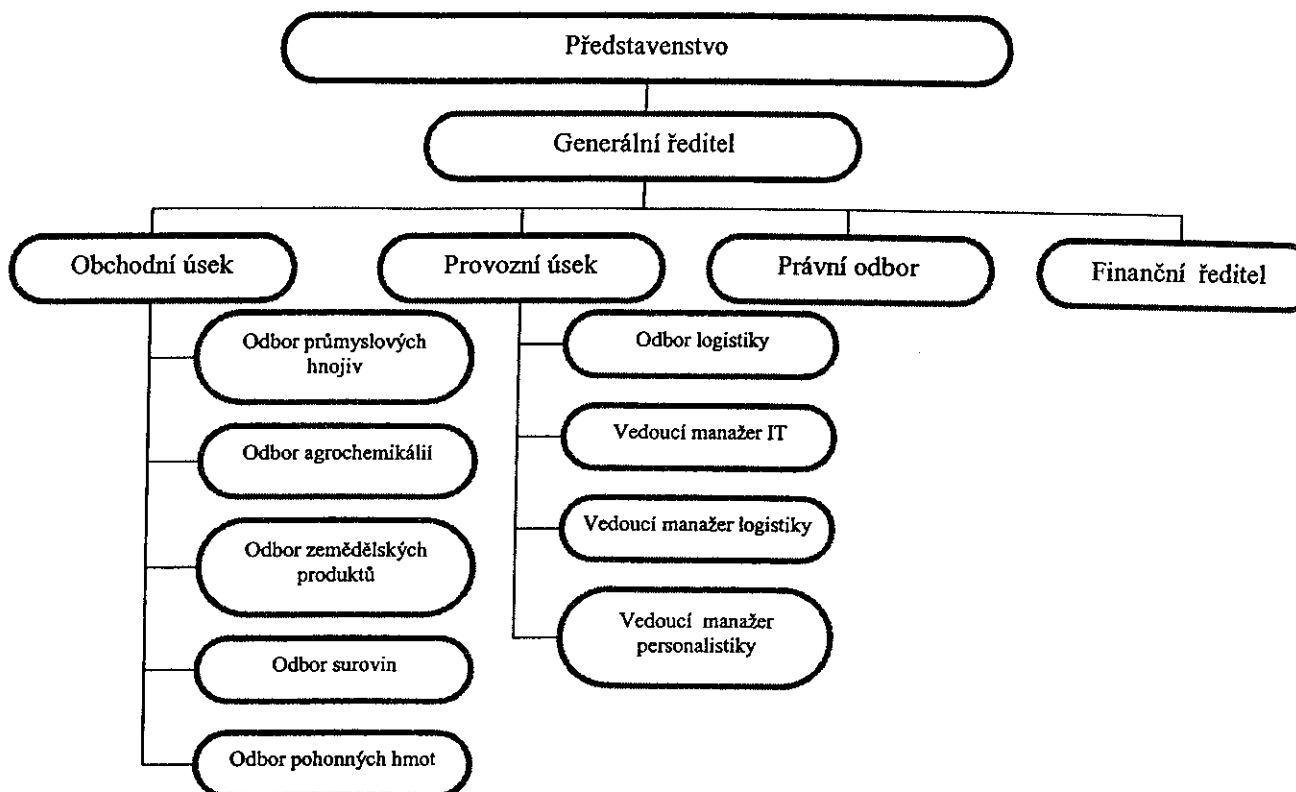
Představenstvo

Generální ředitel

Obchodní úsek

Provozní úsek

Právní odbor

Finanční ředitel

Odbor průmyslových hnojiv

Odbor agrochemikálií

Odbor zemědělských produktů

Odbor surovin

Odbor pohonných hmot

Odbor logistiky

Vedoucí manažer IT

Vedoucí manažer logistiky

Vedoucí manažer personalistiky